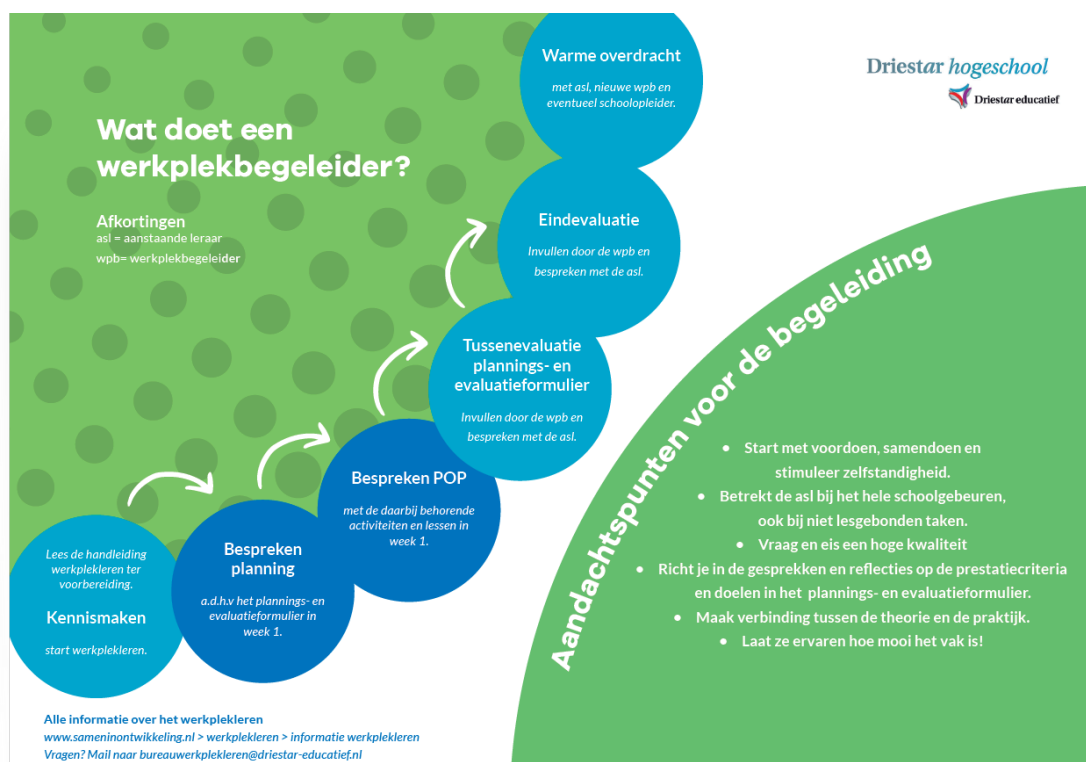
Wat doet een werkplekbegeleider?

Afkortingen
asl = aanstaande leraar
wpb= werkplekbegeleider

Driestar hogeschool
Driestar educatief

Lees de handleiding werkplekleren ter voorbereiding.

Kennismaken

start werkplekleren.

Bespreken planning

a.d.h.v het plannings- en evaluatieformulier in week 1.

Bespreken POP

met de daarbij behorende activiteiten en lessen in week 1.

Tussenevaluatie plannings- en evaluatieformulier

Invullen door de wpb en bespreken met de asl.

Eindevaluatie

Invullen door de wpb en bespreken met de asl.

Warme overdracht

met asl, nieuwe wpb en eventueel schoolopleider.

Aandachtspunten voor de begeleiding

• Start met voordoen, samendoen en stimuleer zelfstandigheid.
• Betrekt de asl bij het hele schoolgebeuren, ook bij niet lesgebonden taken.
• Vraag en eis een hoge kwaliteit
• Richt je in de gesprekken en reflecties op de prestatiecriteria en doelen in het plannings- en evaluatieformulier.
• Maak verbinding tussen de theorie en de praktijk.
• Laat ze ervaren hoe mooi het vak is!

Alle informatie over het werkplekleren
www.samenionontwikkeling.nl > werkplekleren > informatie werkplekleren
Vragen? Mail naar bureauwerkplekleren@driestar-educatief.nl